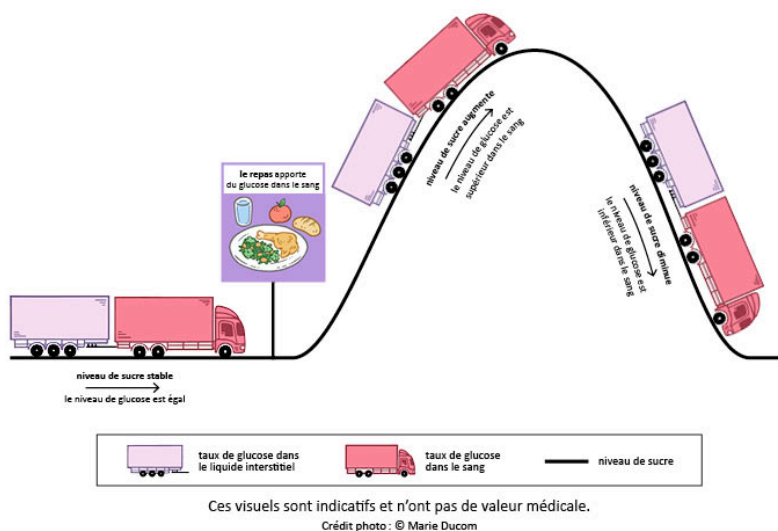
le repas apporte du glucose dans le sang

niveau de sucre augmente

le niveau de glucose est supérieur dans le sang

niveau de sucre diminue

le niveau de glucose est inférieur dans le sang

niveau de sucre stable

le niveau de glucose est égal

taux de glucose dans le liquide interstitiel

taux de glucose dans le sang

niveau de sucre

Ces visuels sont indicatifs et n'ont pas de valeur médicale.

Crédit photo : © Marie Ducom